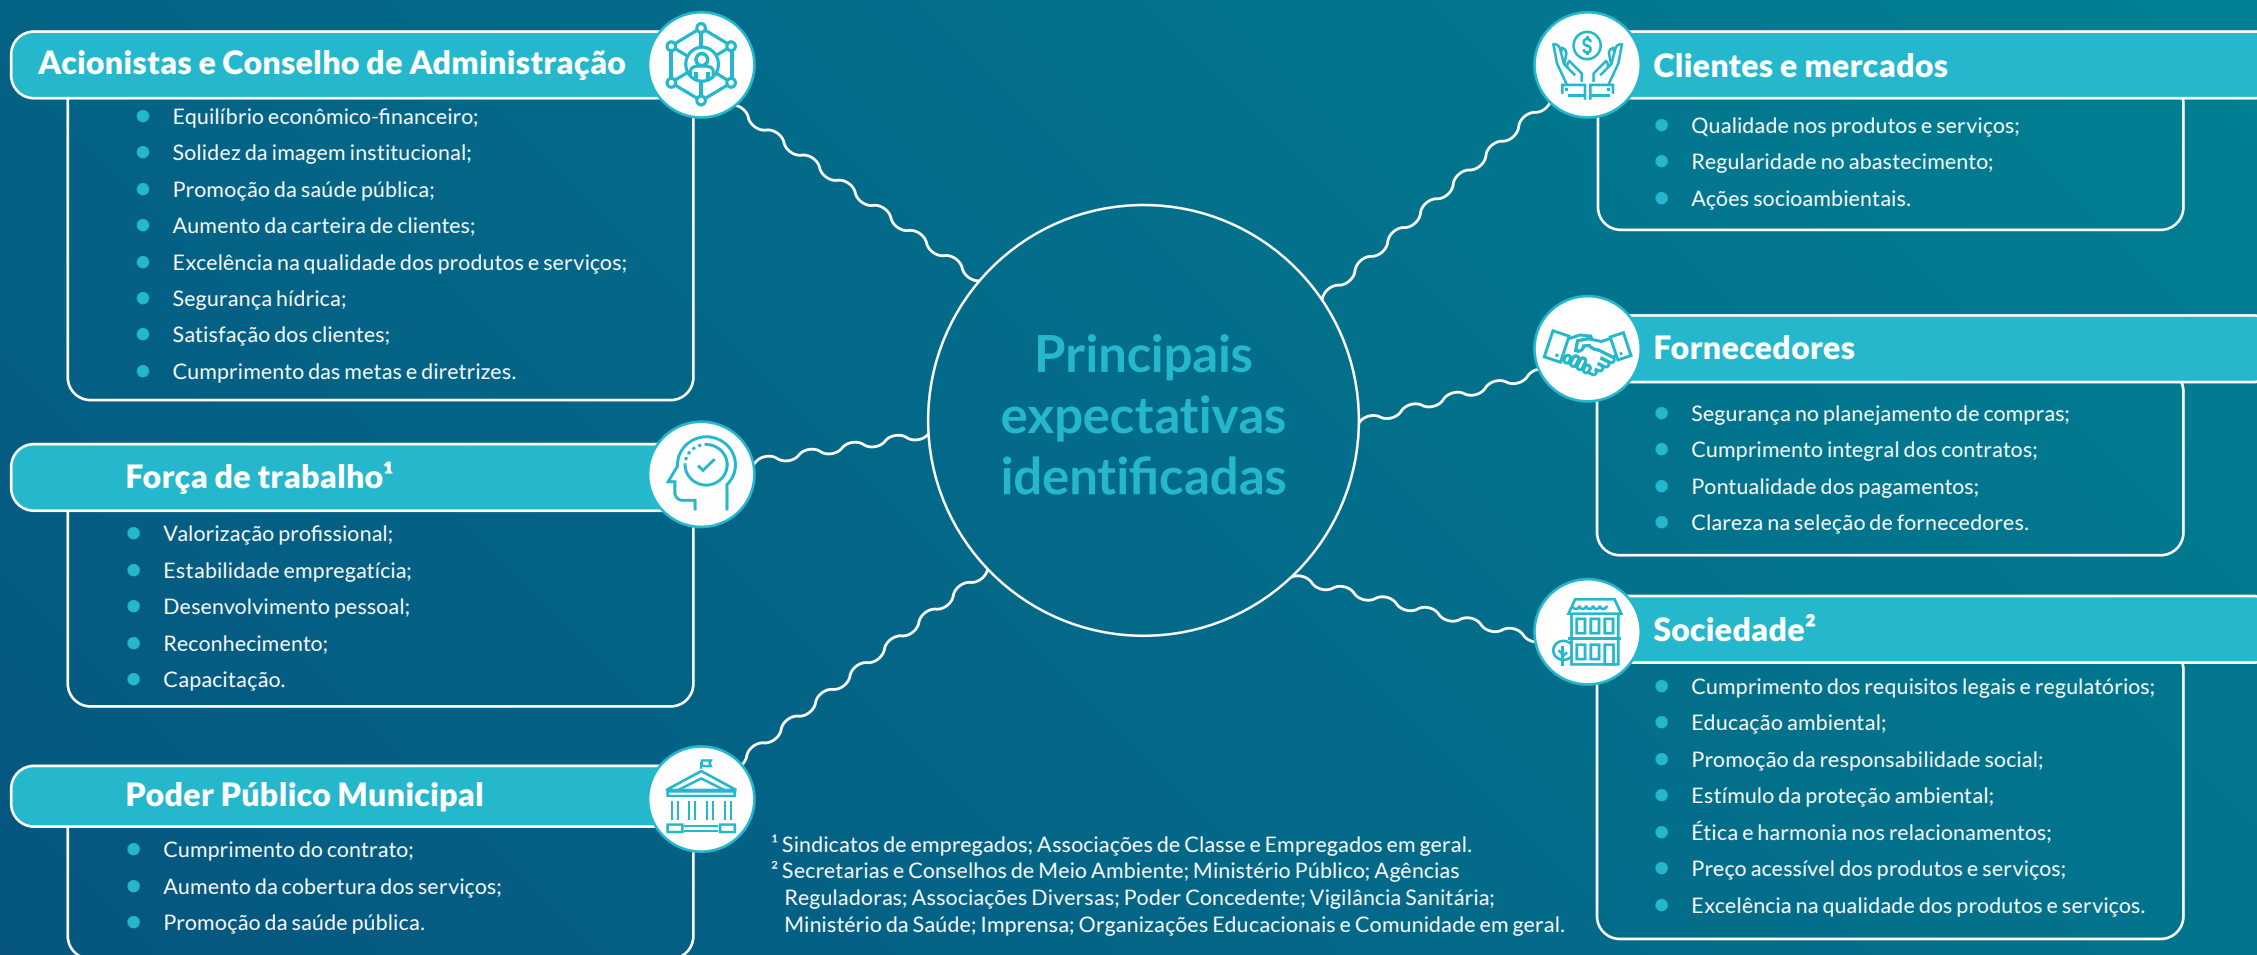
Acionistas e Conselho de Administração

- Equilíbrio econômico-financeiro;
- Solidez da imagem institucional;
- Promoção da saúde pública;
- Aumento da carteira de clientes;
- Excelência na qualidade dos produtos e serviços;
- Segurança hídrica;
- Satisfação dos clientes;
- Cumprimento das metas e diretrizes.

Força de trabalho¹

- Valorização profissional;
- Estabilidade empregatícia;
- Desenvolvimento pessoal;
- Reconhecimento;
- Capacitação.

Poder Público Municipal

- Cumprimento do contrato;
- Aumento da cobertura dos serviços;
- Promoção da saúde pública.

Principais expectativas identificadas

Clientes e mercados

- Qualidade nos produtos e serviços;
- Regularidade no abastecimento;
- Ações socioambientais.

Fornecedores

- Segurança no planejamento de compras;
- Cumprimento integral dos contratos;
- Pontualidade dos pagamentos;
- Clareza na seleção de fornecedores.

Sociedade²

- Cumprimento dos requisitos legais e regulatórios;
- Educação ambiental;
- Promoção da responsabilidade social;
- Estímulo da proteção ambiental;
- Ética e harmonia nos relacionamentos;
- Preço acessível dos produtos e serviços;
- Excelência na qualidade dos produtos e serviços.

¹ Sindicatos de empregados; Associações de Classe e Empregados em geral.
² Secretarias e Conselhos de Meio Ambiente; Ministério Público; Agências Reguladoras; Associações Diversas; Poder Concedente; Vigilância Sanitária; Ministério da Saúde; Imprensa; Organizações Educacionais e Comunidade em geral.